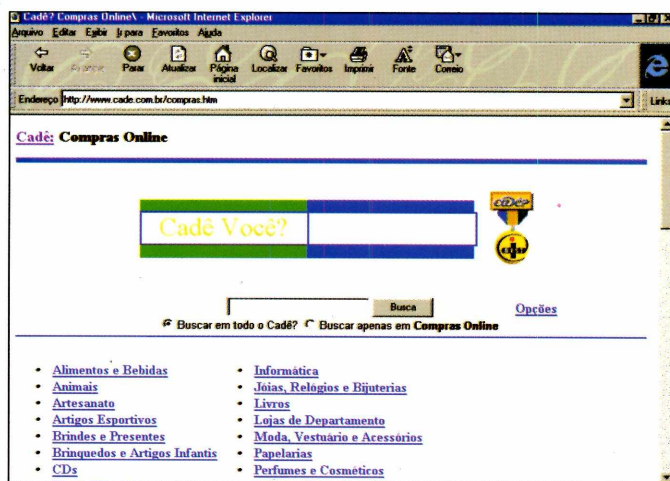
Cadê? Compras Online\ - Microsoft Internet Explorer

Arquivo Editar Exibir Ir para Favoritos Ajuda

Voltar Avançar Parar Atualizar Página inicial Localizar Favoritos Imprimir Fonte Correio

Endereço http://www.cade.com.br/compras.htm

Links

Cadê: Compras Online

Cadê Você?

Busca

Opções

Buscar em todo o Cadê? Buscar apenas em Compras Online

- Alimentos e Bebidas
- Animais
- Artesanato
- Artigos Esportivos
- Brindes e Presentes
- Brinquedos e Artigos Infantis
- CDs

- Informática
- Jóias, Relógios e Bijuterias
- Livros
- Lojas de Departamento
- Moda, Vestuário e Acessórios
- Papelarias
- Perfumes e Cosméticos